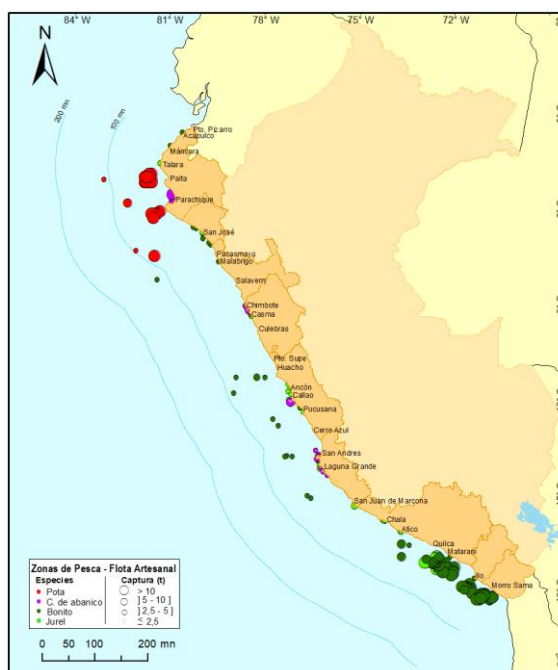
84° W
81° W
78° W
75° W
72° W
N
200 mn
100 mn
Pto. Pizarro
Acapulco
Máncora
Talara
Paita
Parachique
San José
Pacasmayo
Malabrigo
Salaverry
Chimbote
Casma
Culebras
Pto. Supe
Huacho
Ancón
Callao
Pucusana
Cerro Azul
San Andres
Laguna Grande
San Juan de Marcona
Chala
Atico
Quilca
Matarani
Ilo
Morro Sama
Zonas de Pesca - Flota Artesanal
Especies
Pota
C. de abanico
Bonito
Jurel
Captura (t)
> 10
] 5 - 10 ]
] 2,5 - 5 ]
≤ 2,5
0 50 100 200 mn